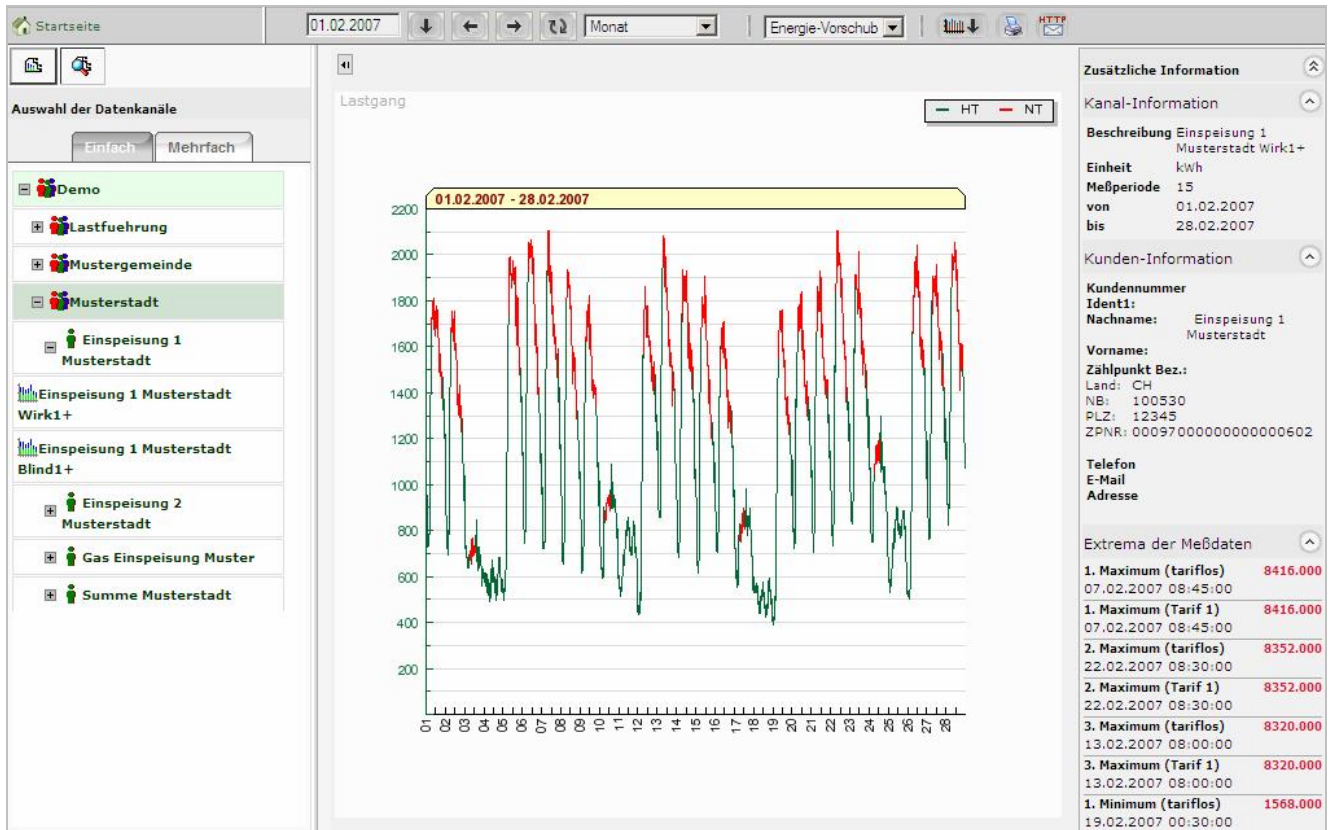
Startseite

01.02.2007 Monat Energie-Vorschub HTTP

Auswahl der Datenkanäle

Einfach Mehrfach

Demo
Lastfuehrung
Mustergemeinde
Musterstadt
Einspeisung 1 Musterstadt
Einspeisung 1 Musterstadt Wirk1+
Einspeisung 1 Musterstadt Blind1+
Einspeisung 2 Musterstadt
Gas Einspeisung Muster
Summe Musterstadt

Lastgang

HT NT

01.02.2007 - 28.02.2007

2200
2000
1800
1600
1400
1200
1000
800
600
400
200

01 02 03 04 05 06 07 08 09 10 11 12 13 14 15 16 17 18 19 20 21 22 23 24 25 26 27 28

Zusätzliche Information

Kanal-Information

| | |
|---|---|
| Beschreibung | Einspeisung 1 Musterstadt Wirk1+ |
| Einheit | kWh |
| Meßperiode | 15 |
| von | 01.02.2007 |
| bis | 28.02.2007 |

Kunden-Information

Kundennummer
Ident1:
Nachname: Einspeisung 1 Musterstadt
Vorname:
Zählpunkt Bez.:
Land: CH
NB: 100530
PLZ: 12345
ZPNR: 0009700000000000602

Telefon
E-Mail
Adresse

Extrema der Meßdaten

1. Maximum (tariflos) 8416.000
07.02.2007 08:45:00
1. Maximum (Tarif 1) 8416.000
07.02.2007 08:45:00
2. Maximum (tariflos) 8352.000
22.02.2007 08:30:00
2. Maximum (Tarif 1) 8352.000
22.02.2007 08:30:00
3. Maximum (tariflos) 8320.000
13.02.2007 08:00:00
3. Maximum (Tarif 1) 8320.000
13.02.2007 08:00:00
1. Minimum (tariflos) 1568.000
19.02.2007 00:30:00